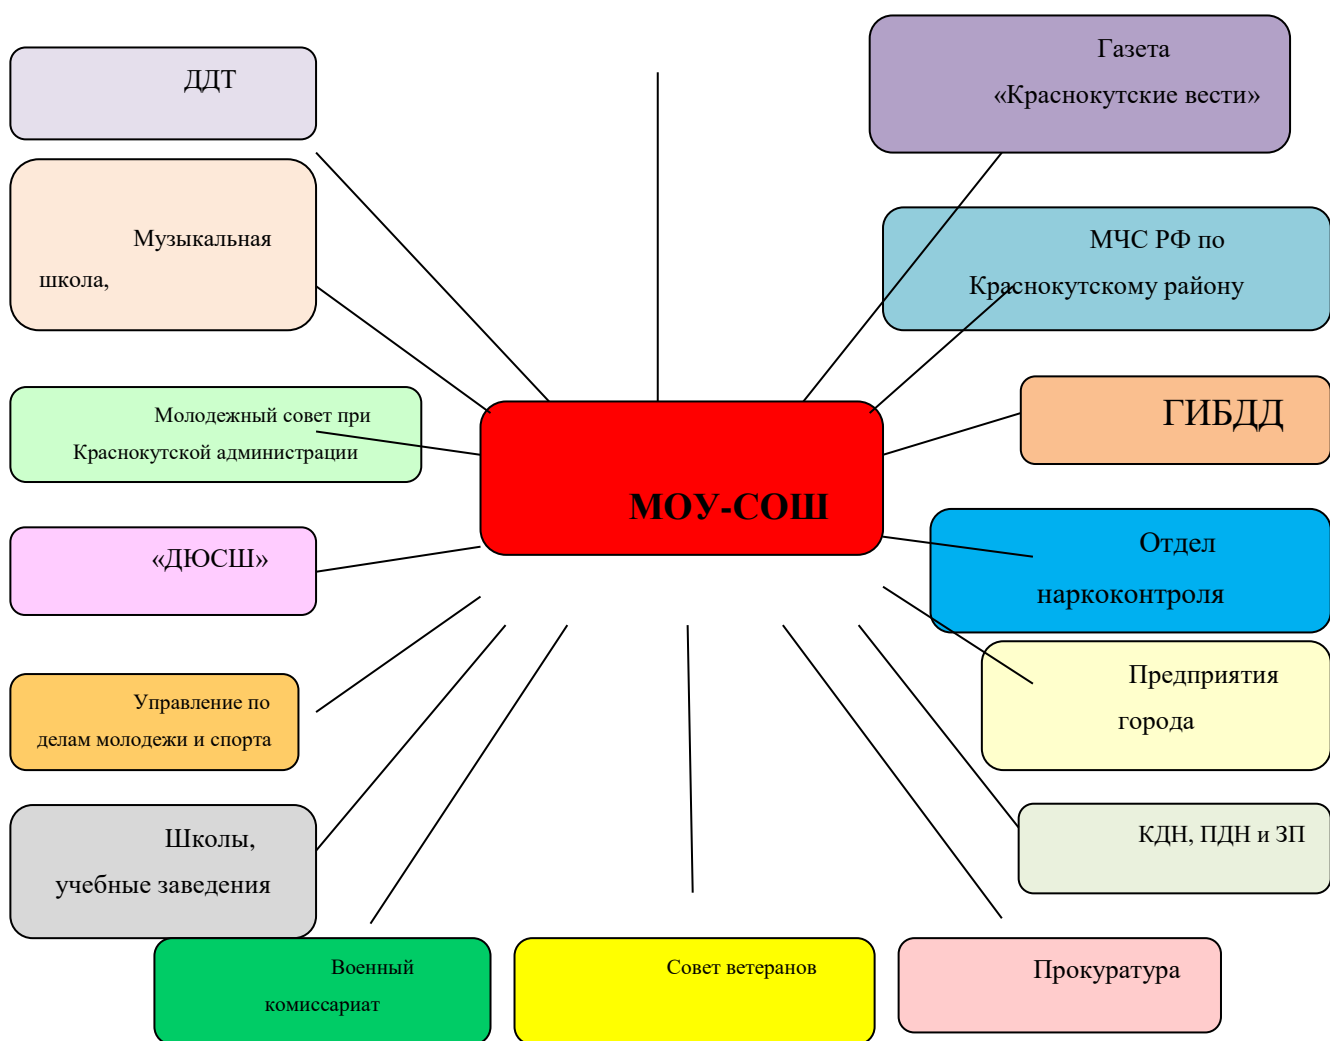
ДДТ

Музыкальная школа,

Молодежный совет при Краснокутской администрации

«ДЮСШ»

Управление по делам молодежи и спорта

Школы, учебные заведения

Военный комиссариат

Совет ветеранов

Прокуратура

КДН, ПДН и ЗП

Предприятия города

Отдел наркоконтроля

ГИБДД

МЧС РФ по Краснокутскому району

Газета «Краснокутские вести»

МОУ-СОШ